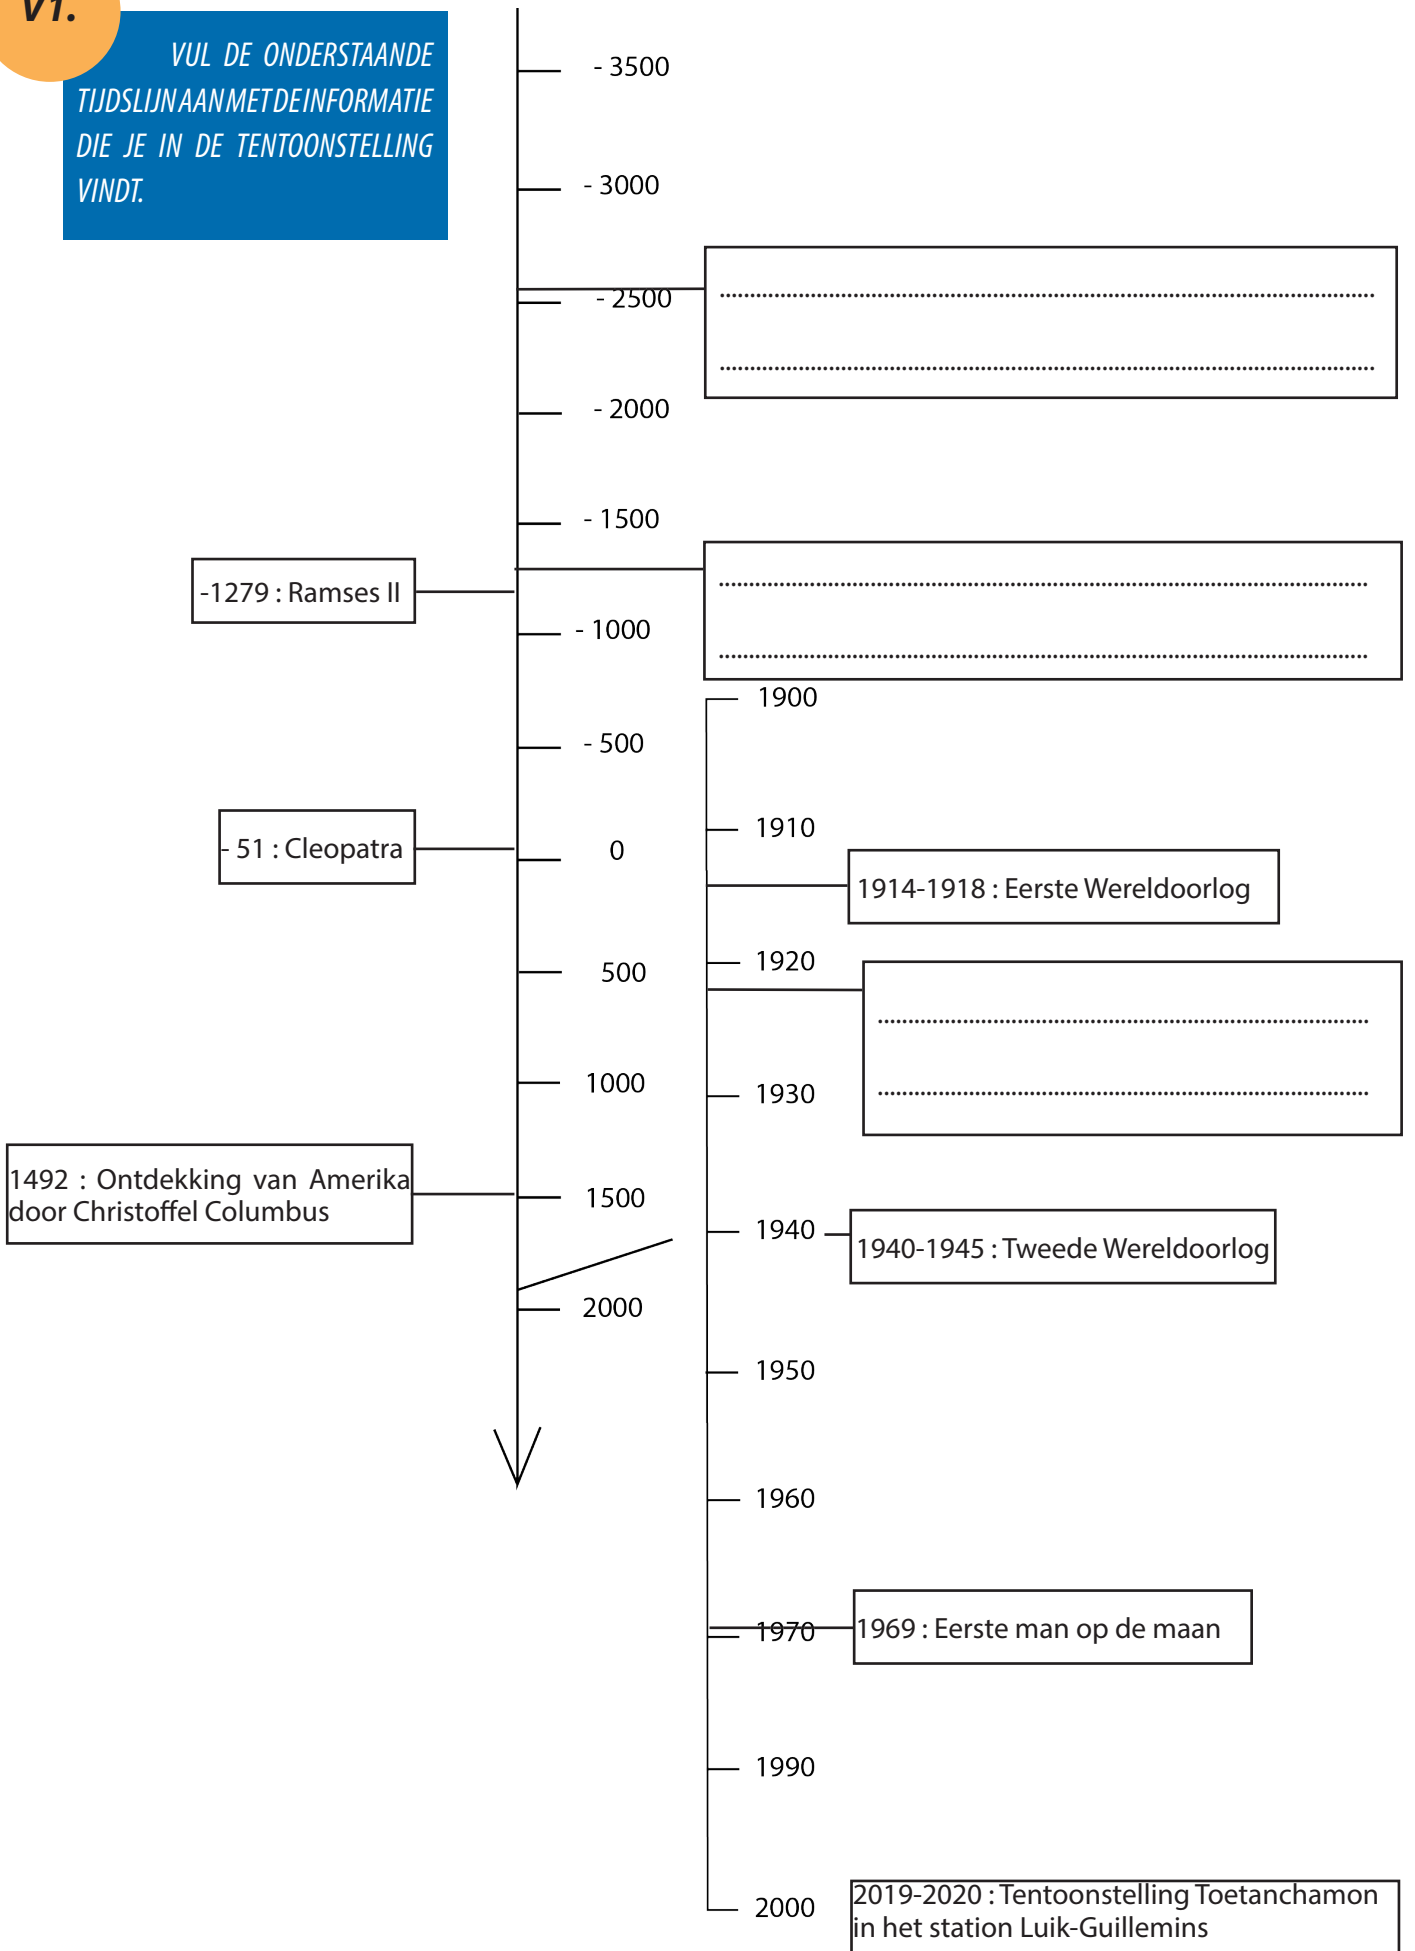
V1.

VUL DE ONDERSTAANDE TIJDSLIJN AAN MET DE INFORMATIE DIE JE IN DE TENTOONSTELLING VINDT.

- 3500

- 3000

- 2500

....................................................................................................

....................................................................................................

- 2000

- 1500

-1279 : Ramses II

....................................................................................................

....................................................................................................

- 1000

1900

- 500

1910

- 51 : Cleopatra

0

1914-1918 : Eerste Wereldoorlog

500

1920

....................................................................................................

....................................................................................................

1000

1930

1492 : Ontdekking van Amerika door Christoffel Columbus

1500

1940

1940-1945 : Tweede Wereldoorlog

2000

1950

1960

1970

1969 : Eerste man op de maan

1990

2000

2019-2020 : Tentoonstelling Toetanchamon in het station Luik-Guillemins